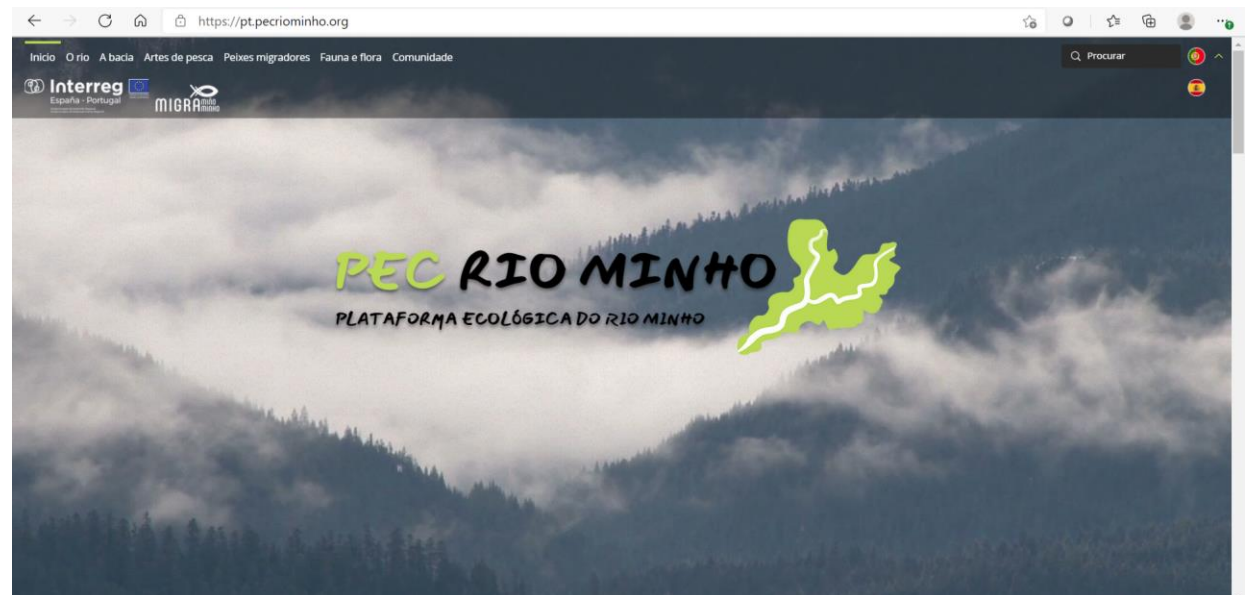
https://pt.pecriominho.org

Inicio O rio A bacia Artes de pesca Peixes migradores Fauna e flora Comunidade

Procurar

Interreg
España - Portugal

MIGRA miño minho

PEC RIO MINHO
PLATAFORMA ECOLÓGICA DO RIO MINHO